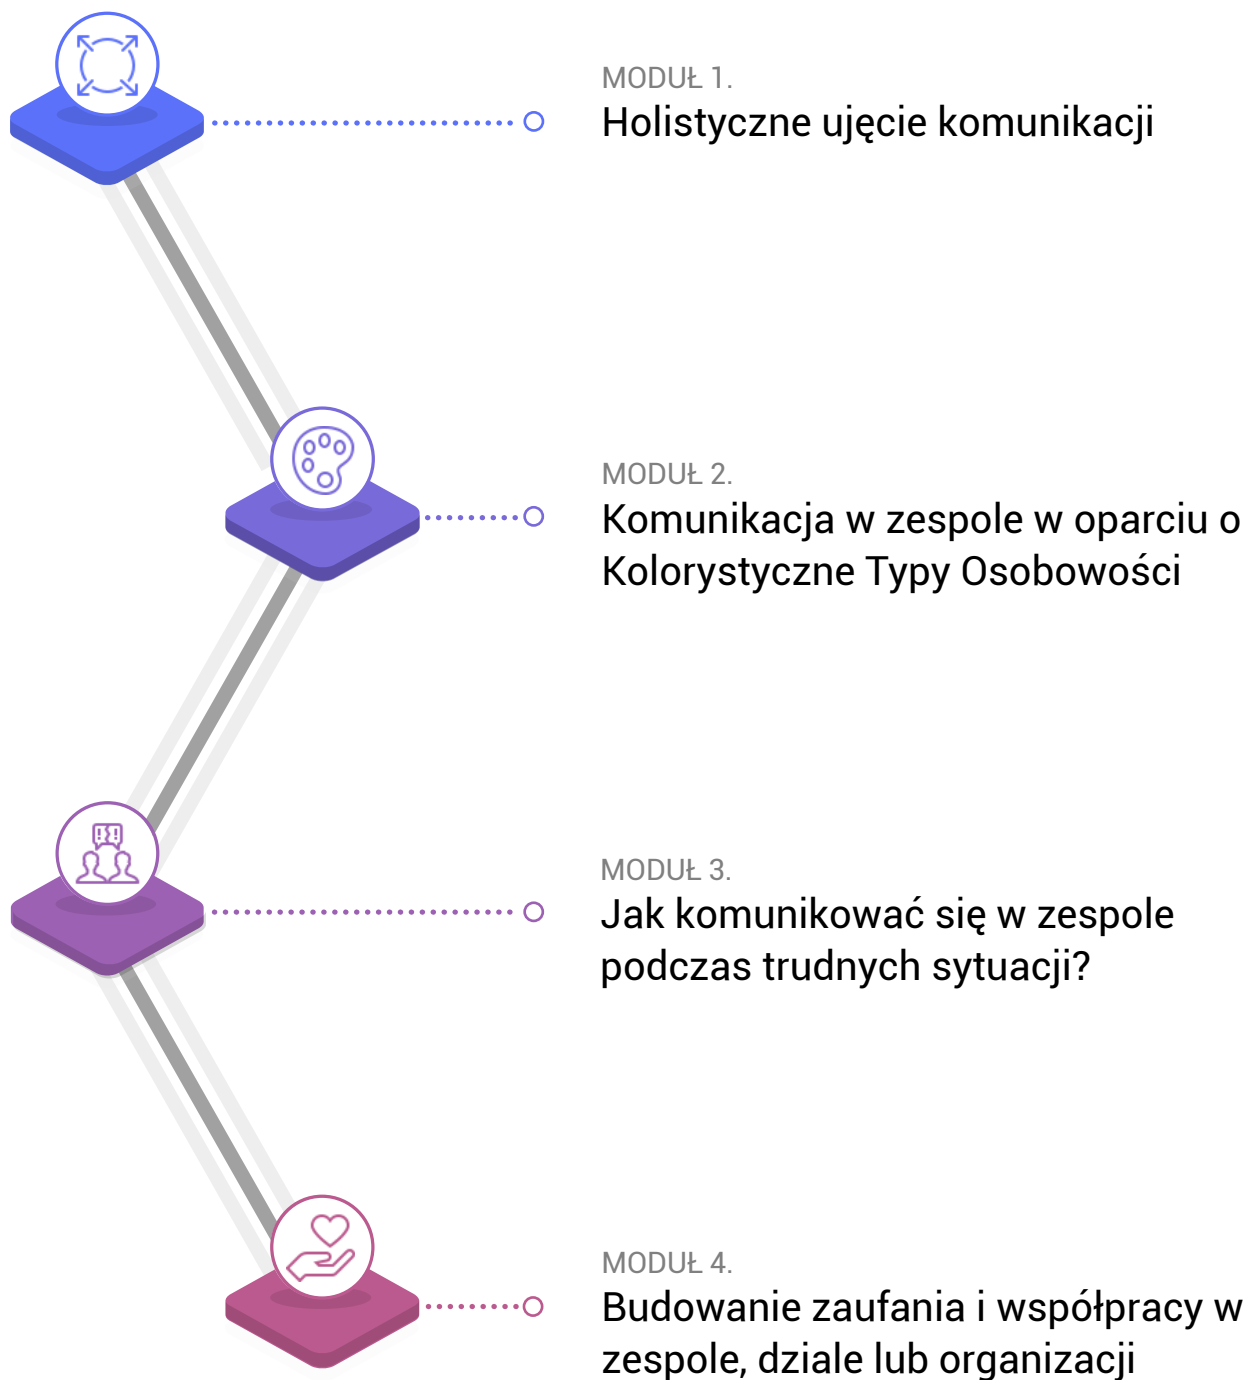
MODUŁ 1.
Holistyczne ujęcie komunikacji

MODUŁ 2.
Komunikacja w zespole w oparciu o Kolorystyczne Typy Osobowości

MODUŁ 3.
Jak komunikować się w zespole podczas trudnych sytuacji?

MODUŁ 4.
Budowanie zaufania i współpracy w zespole, dziale lub organizacji